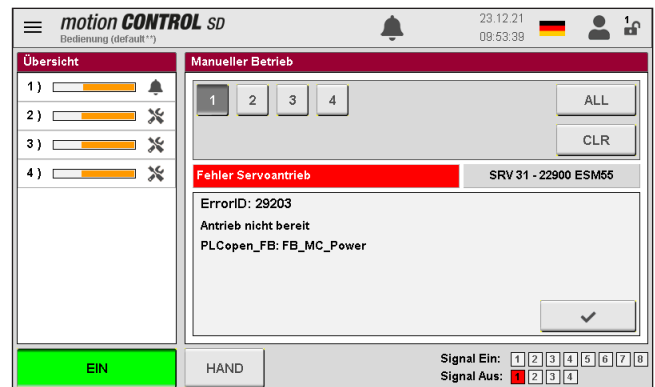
motion CONTROL SD
Bedienung (default**)
23.12.21
09:53:39
1

Übersicht
1 )
2 )
3 )
4 )

Manueller Betrieb
1 2 3 4
ALL
CLR
Fehler Servoantrieb
SRV 31 - 22900 ESM55
ErrorID: 29203
Antrieb nicht bereit
PLCopen_FB: FB_MC_Power

EIN
HAND
Signal Ein: 1 2 3 4 5 6 7 8
Signal Aus: 1 2 3 4